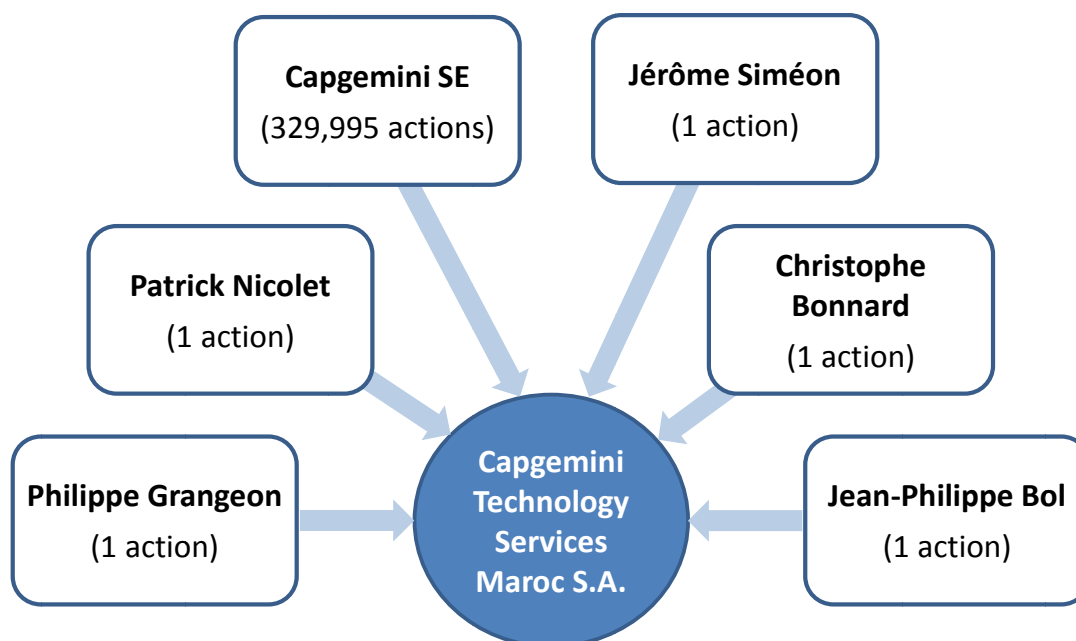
Capgemini SE
(329,995 actions)

Jérôme Siméon
(1 action)

Patrick Nicolet
(1 action)

Christophe Bonnard
(1 action)

Philippe Grangeon
(1 action)

Capgemini Technology Services Maroc S.A.

Jean-Philippe Bol
(1 action)